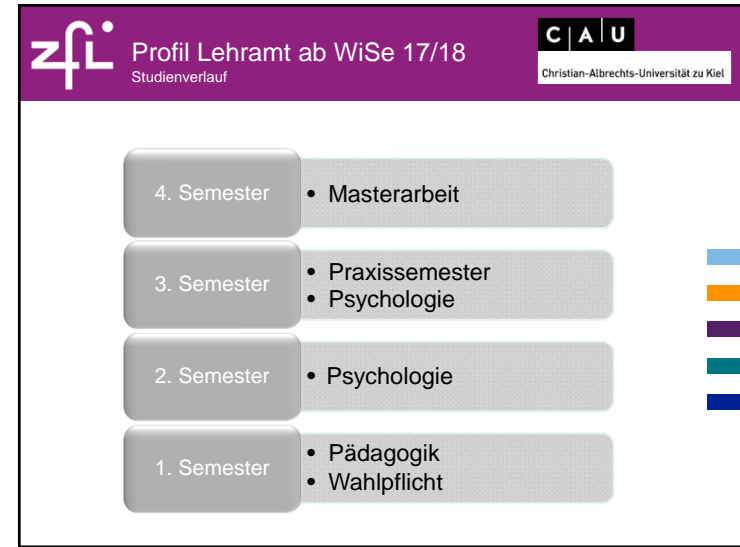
zfl

Profil Lehramt ab WiSe 17/18
Studienverlauf

C | A | U
Christian-Albrechts-Universität zu Kiel

4. Semester
• Masterarbeit

3. Semester
• Praxissemester
• Psychologie

2. Semester
• Psychologie

1. Semester
• Pädagogik
• Wahlpflicht